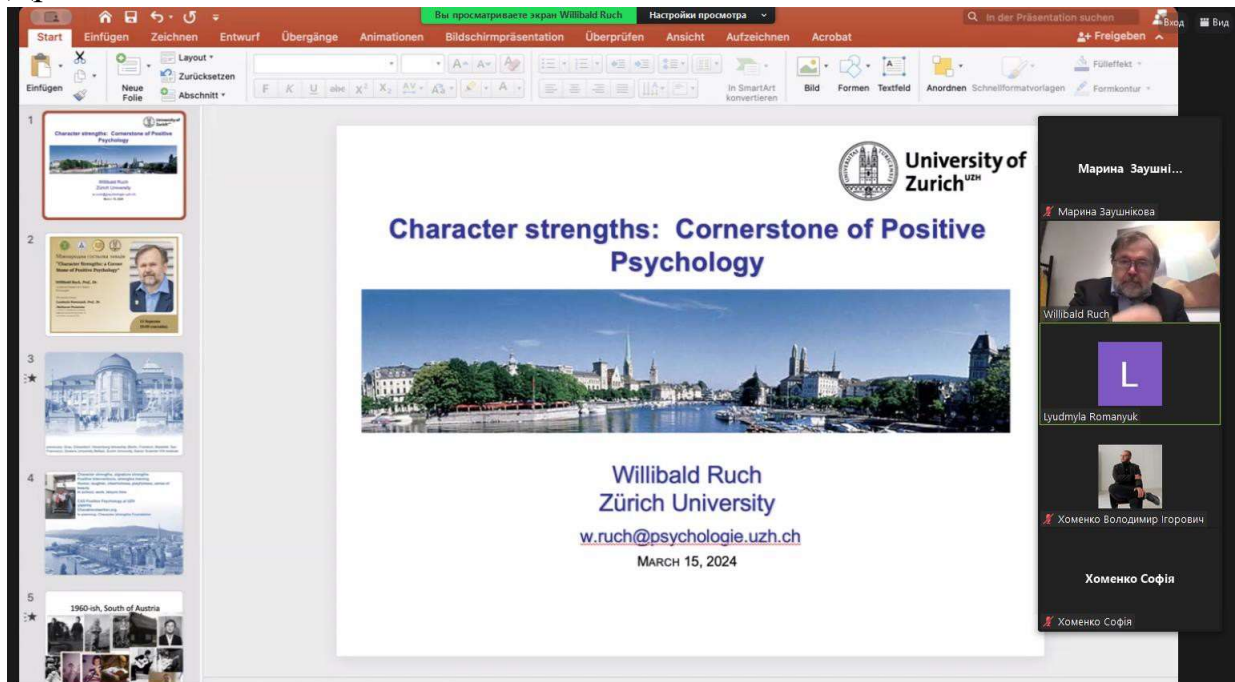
Вы просматриваете экран Willibald Ruch

Настройки просмотра

In der Präsentation suchen

Вход

Вид

Start Einfügen Zeichnen Entwurf Übergänge Animationen Bildschirmpräsentation Überprüfen Ansicht Aufzeichnen Acrobat

Freigeben

Einfügen

Neue Folie

Layout

Zurücksetzen

Abschnitt

In SmartArt konvertieren

Bild

Formen

Textfeld

Anordnen

Schnellformatvorlagen

Fülleffekt

Formkontur

1

Character strengths: Cornerstone of Positive Psychology

2

"Character Strengths: a Cornerstone of Positive Psychology"

3

4

5

1960-ish, South of Austria

University of Zurich$^{UZH}$

Character strengths: Cornerstone of Positive Psychology

Willibald Ruch
Zürich University

w.ruch@psychologie.uzh.ch

March 15, 2024

Марина Заушні...

Марина Заушнікова

Willibald Ruch

L

Lyudmyla Romanyuk

Хоменко Володимир Ігорович

Хоменко Софія

Хоменко Софія